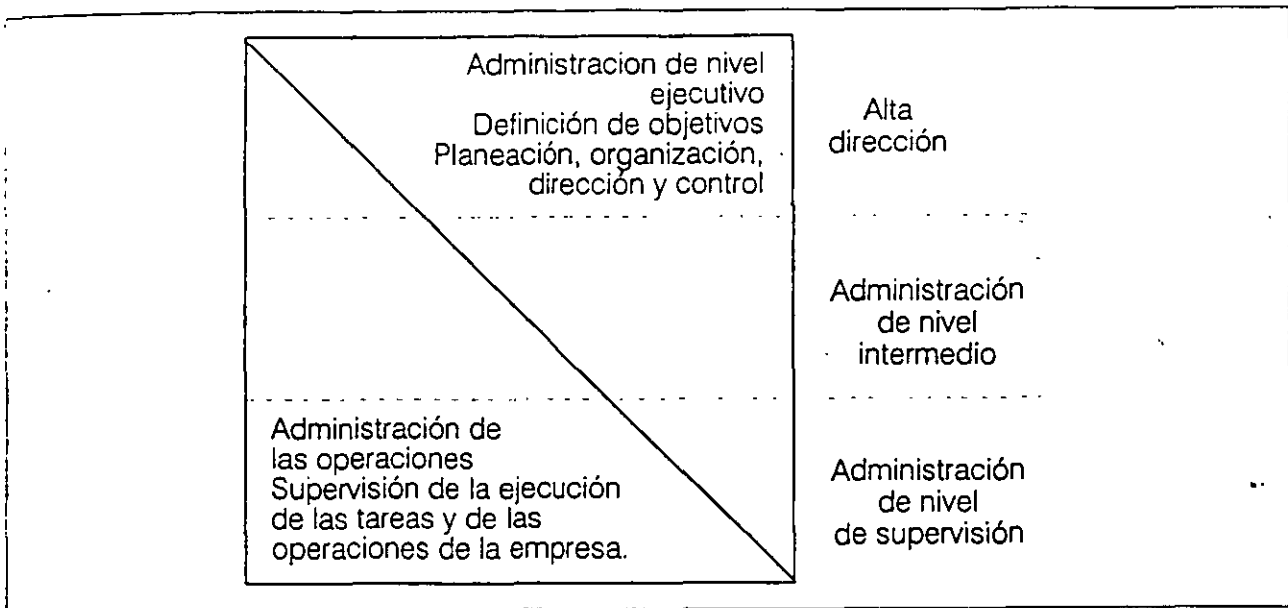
Administracion de nivel ejecutivo
Definición de objetivos
Planeación, organización, dirección y control

Alta dirección

Administración de nivel intermedio

Administración de las operaciones
Supervisión de la ejecución de las tareas y de las operaciones de la empresa.

Administración de nivel de supervisión